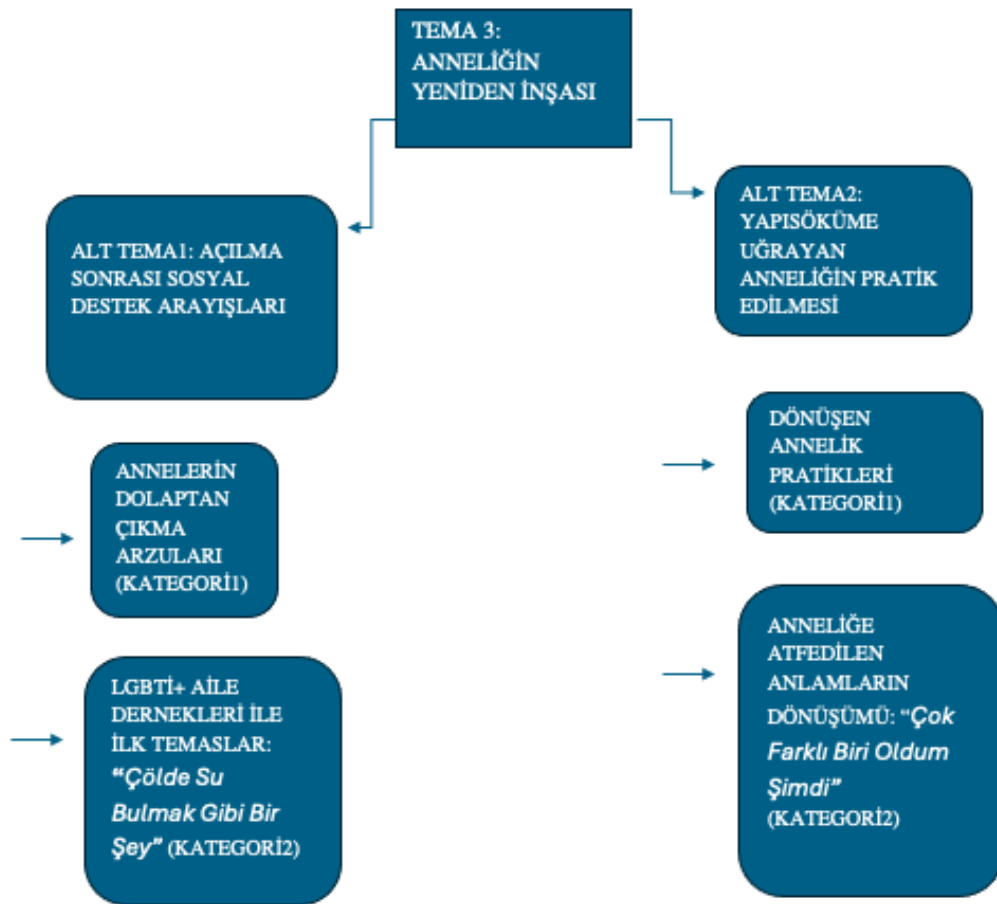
TEMA 3: ANNELİĞİN YENİDEN İNŞASI

ALT TEMA1: AÇILMA SONRASI SOSYAL DESTEK ARAYIŞLARI

ANNELERİN DOLAPTAN ÇIKMA ARZULARI (KATEGORİ1)

LGBTİ+ AİLE DERNEKLERİ İLE İLK TEMASLAR: "Çölde Su Bulmak Gibi Bir Şey" (KATEGORİ2)

ALT TEMA2: YAPISÖKÜME UĞRAYAN ANNELİĞİN PRATİK EDİLMESİ

DÖNÜŞEN ANNELİK PRATİKLERİ (KATEGORİ1)

ANNELİĞE ATFEDİLEN ANLAMLARIN DÖNÜŞÜMÜ: "Çok Farklı Biri Oldum Şimdi" (KATEGORİ2)